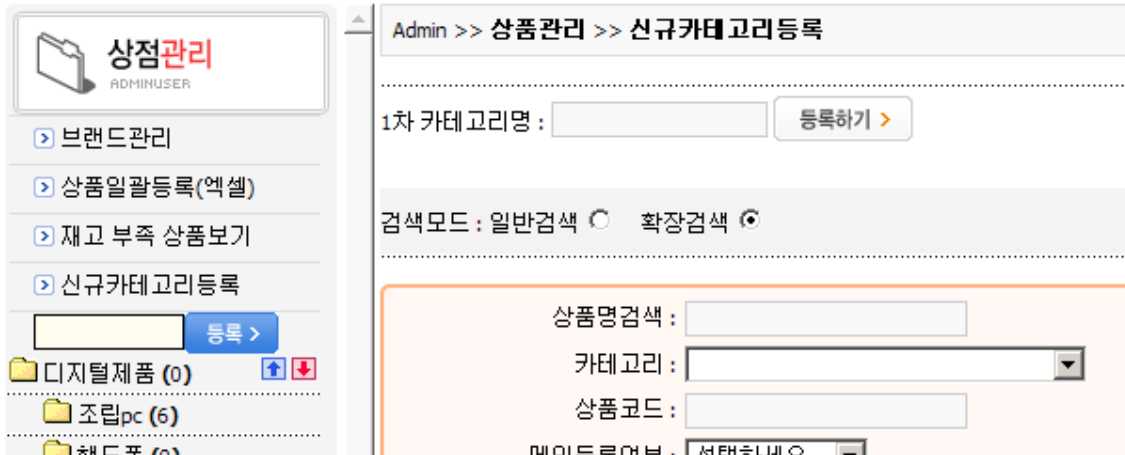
상점관리
ADMINUSER

브랜드관리

상품일괄등록(엑셀)

재고 부족 상품보기

신규카테고리등록

등록 >

디지털제품 (0)

조립pc (6)

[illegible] (0)

Admin >> 상품관리 >> 신규카테고리등록

1차 카테고리명 : 등록하기 >

검색모드 : 일반검색 확장검색

상품명검색 :

카테고리 :

상품코드 :

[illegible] : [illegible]